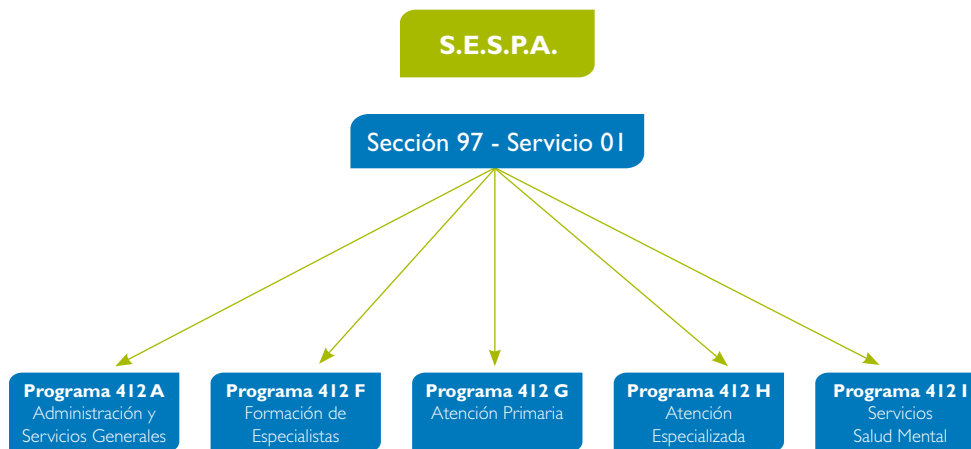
S.E.S.P.A.

Sección 97 - Servicio 01

Programa 412 A
Administración y Servicios Generales

Programa 412 F
Formación de Especialistas

Programa 412 G
Atención Primaria

Programa 412 H
Atención Especializada

Programa 412 I
Servicios Salud Mental